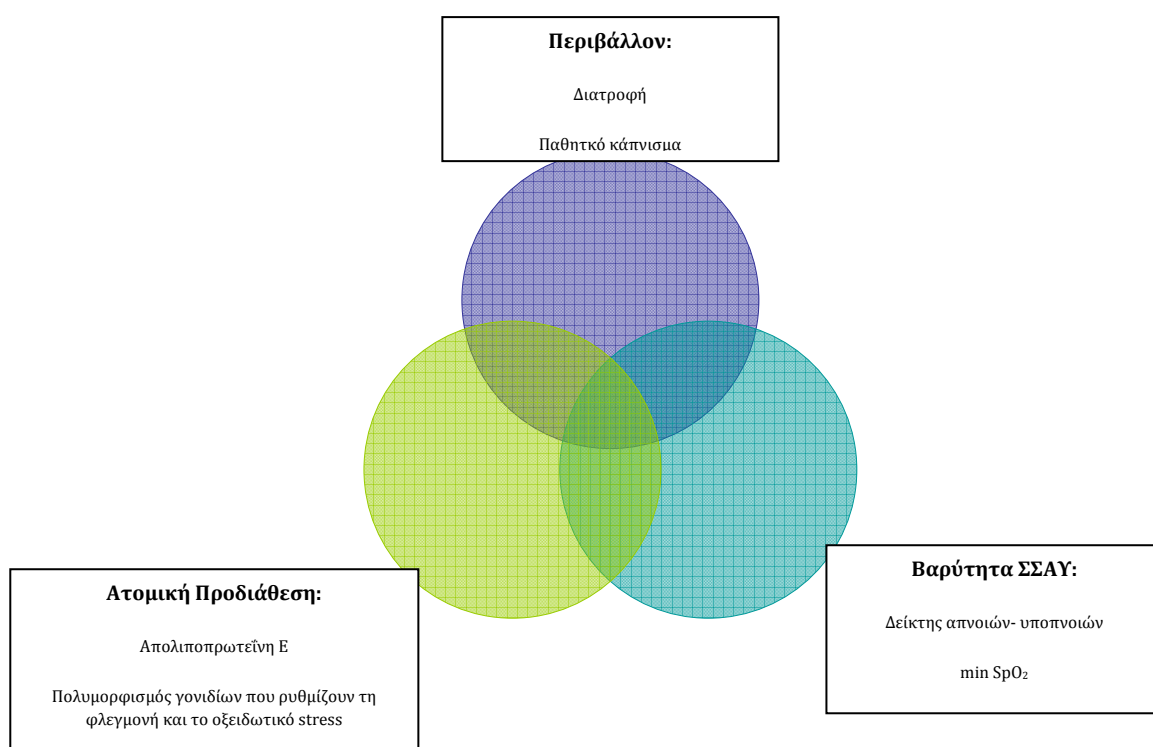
**Περιβάλλον:**

Διατροφή

Παθητικό κάπνισμα

**Ατομική Προδιάθεση:**

Απολιποπρωτεΐνη Ε

Πολυμορφισμός γονιδίων που ρυθμίζουν τη φλεγμονή και το οξειδωτικό stress

**Βαρύτητα ΣΣΑΥ:**

Δείκτης απνοιών- υποπνοιών

min $SpO_2$